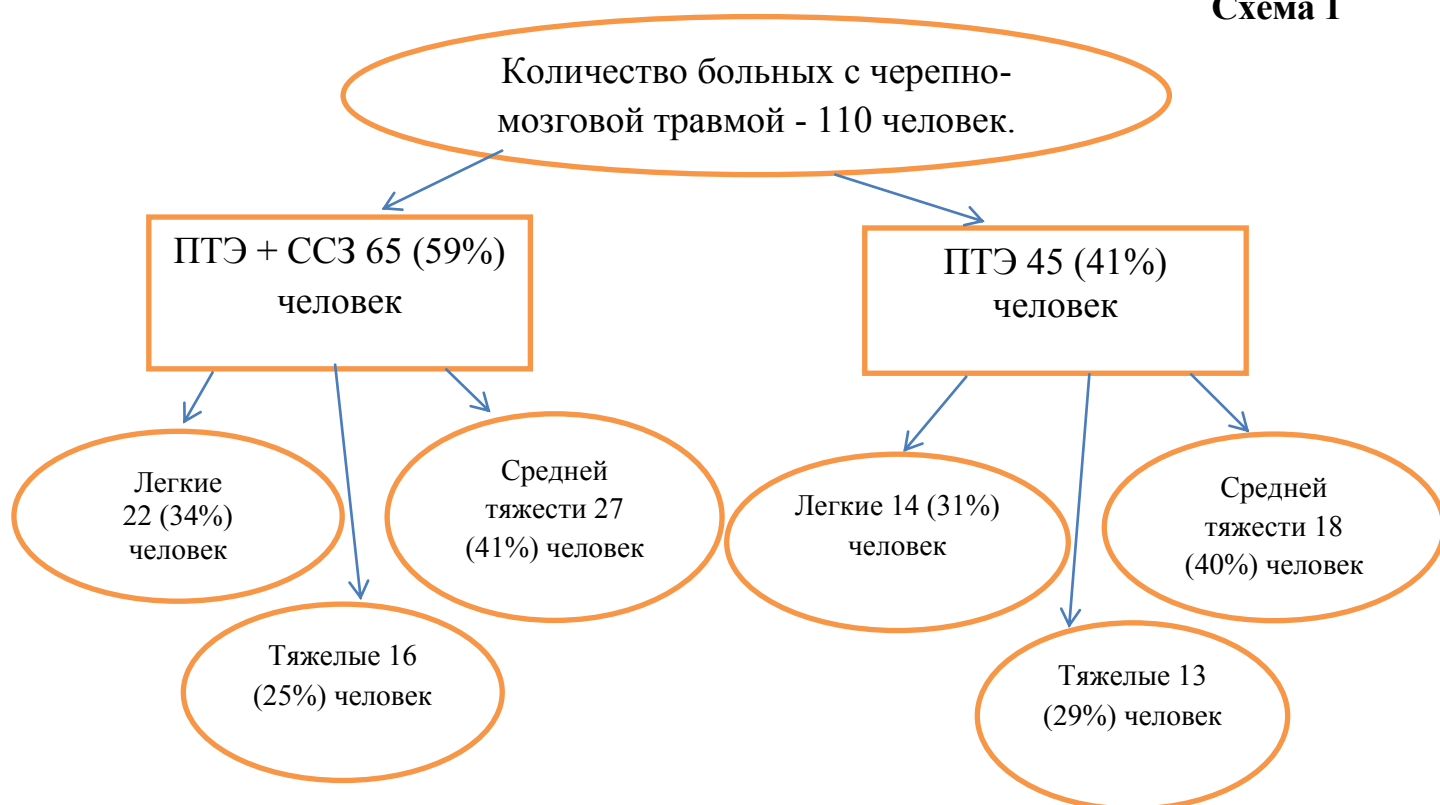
Схема 1

Количество больных с черепно-мозговой травмой - 110 человек.

ПТЭ + ССЗ 65 (59%) человек

ПТЭ 45 (41%) человек

Легкие 22 (34%) человек

Тяжелые 16 (25%) человек

Средней тяжести 27 (41%) человек

Легкие 14 (31%) человек

Тяжелые 13 (29%) человек

Средней тяжести 18 (40%) человек